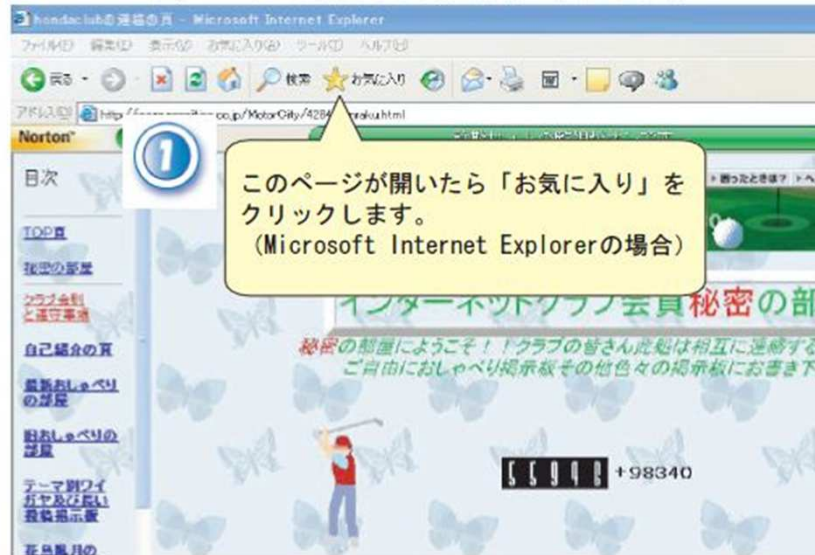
hondaclubの連絡の頁 - Microsoft Internet Explorer
ファイル(F) 編集(E) 表示(V) お気に入り(A) ツール(T) ヘルプ(H)
戻る 検索 お気に入り
アドレス(D) http://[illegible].co.jp/MotorCity/4284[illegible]raku.html
Norton
目次
TOP頁
秘密の部屋
クラブ会則と運営事項
自己紹介の頁
最新おしゃべりの部屋
旧おしゃべりの部屋
テーマ別ワイガヤ及び思い出掲示板
花鳥風月の
①
このページが開いたら「お気に入り」をクリックします。
(Microsoft Internet Explorerの場合)
困ったときは?
インターネットクラブ会員秘密の部
秘密の部屋にようこそ!!クラブの皆さん此処は相互に連絡する
ご自由におしゃべり掲示板その他色々の掲示板にお書き下
55946 +98340